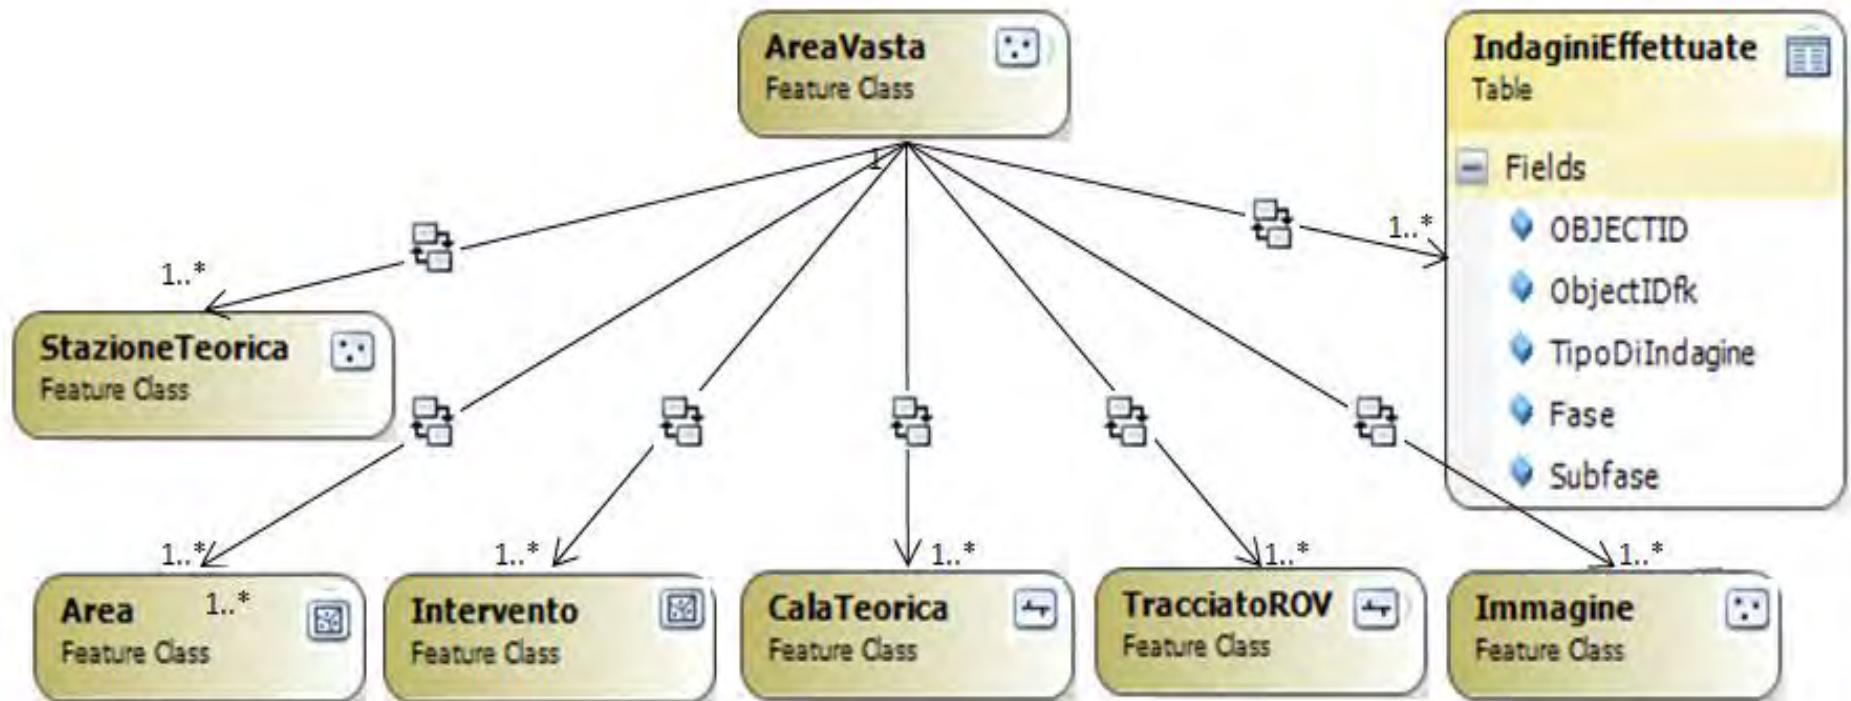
AreaVasta
Feature Class

IndaginiEffettuate
Table

Fields
OBJECTID
ObjectIDfk
TipoDiIndagine
Fase
Subfase

1

1..*

1..*

StazioneTeorica
Feature Class

1..*
1..*
1..*
1..*
1..*
1..*

Area
Feature Class

Intervento
Feature Class

CalaTeorica
Feature Class

TracciatoROV
Feature Class

Immagine
Feature Class